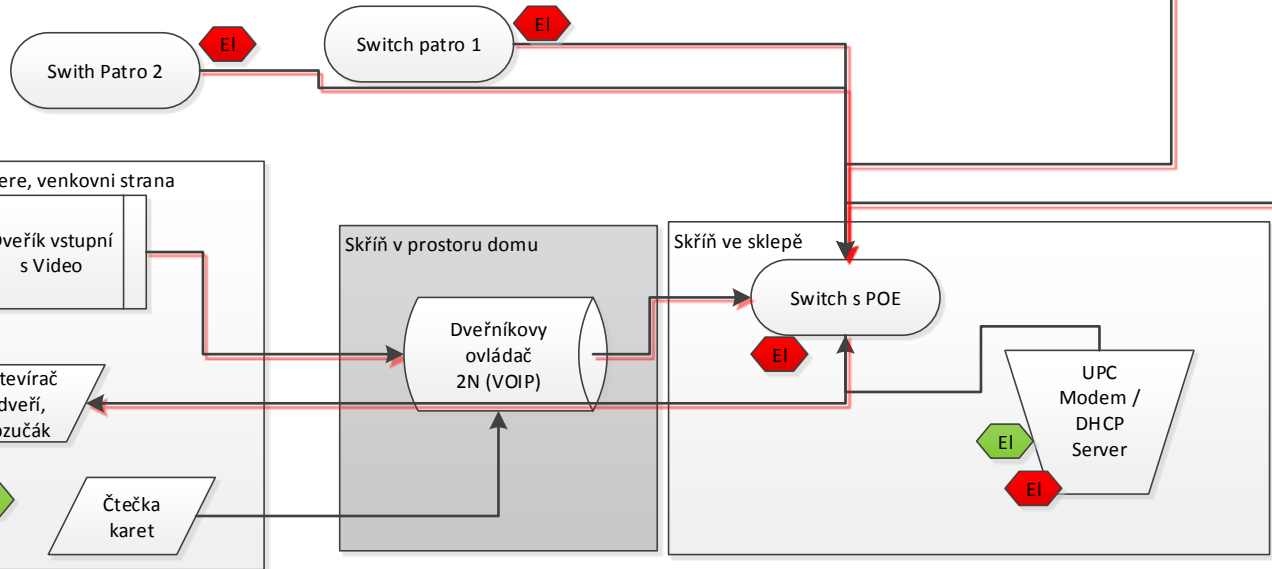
Swith Patro 2

El

Switch patro 1

El

ere, venkovni strana

veřík vstupní s Video

tevírač dveří, ozučák

Čtečka karet

Skříň v prostoru domu

Dveřníkovy ovládač 2N (VOIP)

Skříň ve sklepě

Switch s POE

El

UPC Modem / DHCP Server

El

El